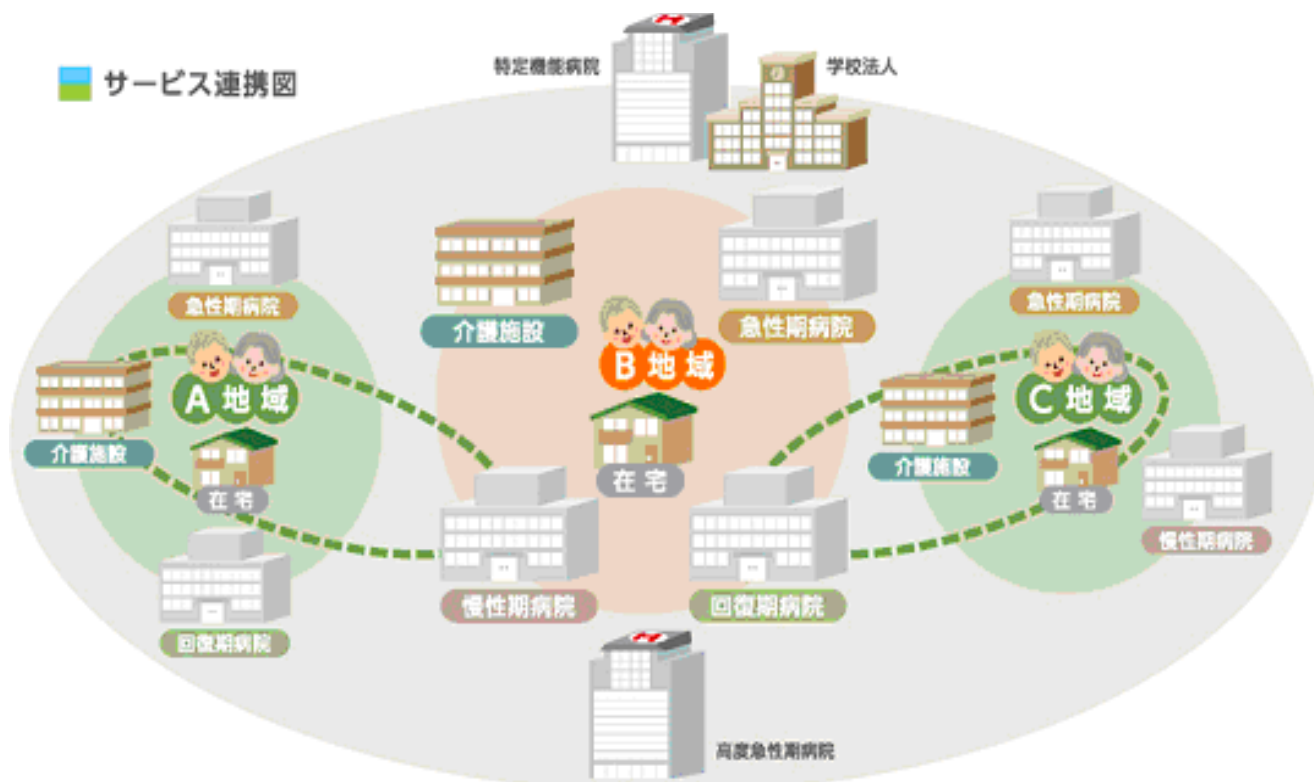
サービス連携図

特定機能病院

学校法人

急性期病院

介護施設

急性期病院

急性期病院

A地域

B地域

C地域

介護施設

在宅

在宅

介護施設

在宅

慢性期病院

慢性期病院

回復期病院

回復期病院

高度急性期病院